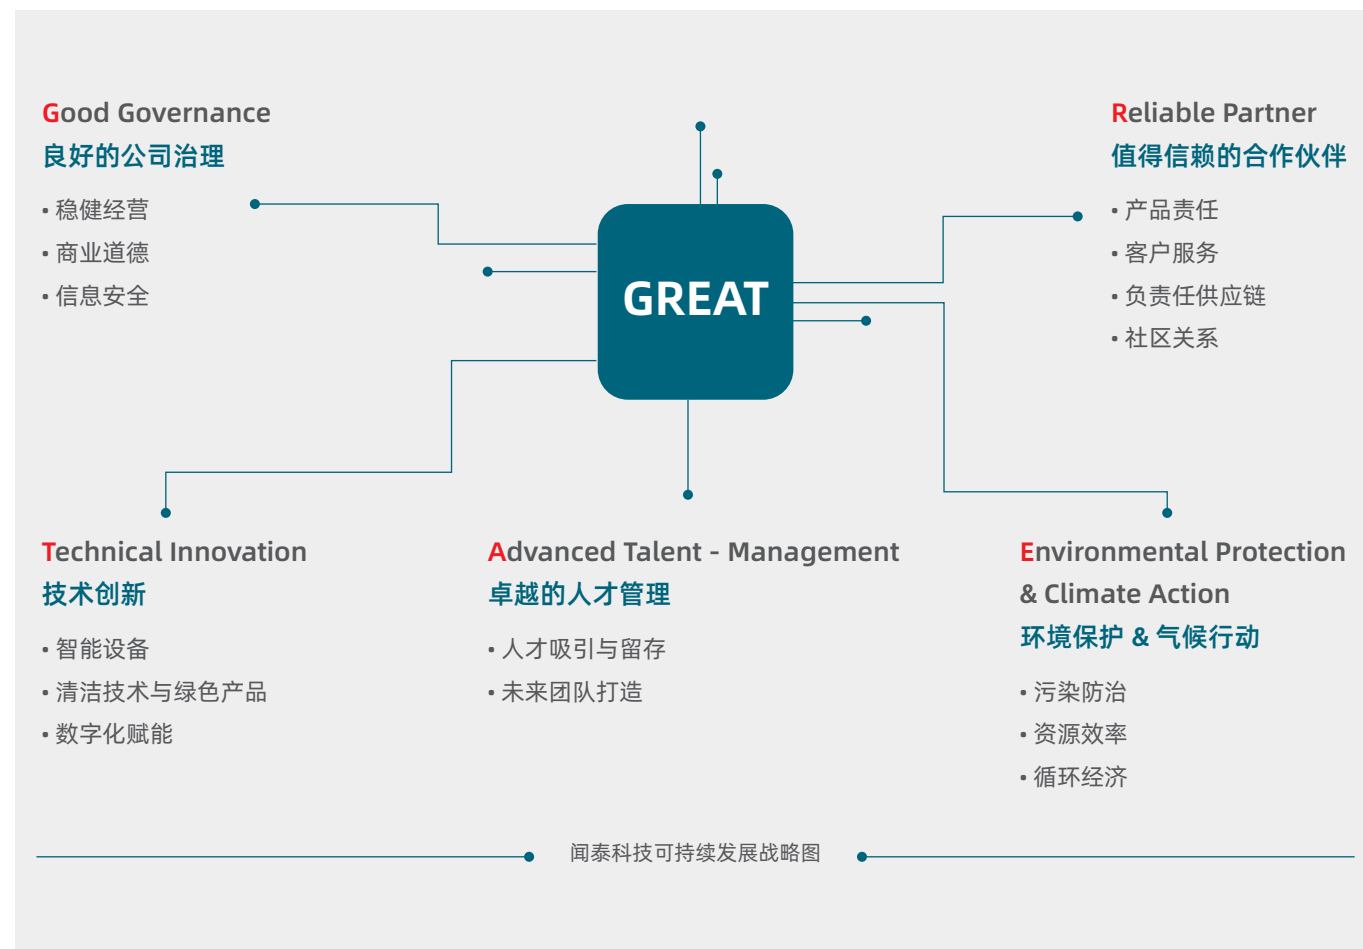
Good Governance
良好的公司治理

• 稳健经营
• 商业道德
• 信息安全

Reliable Partner
值得信赖的合作伙伴

• 产品责任
• 客户服务
• 负责任供应链
• 社区关系

GREAT

Technical Innovation
技术创新

• 智能设备
• 清洁技术与绿色产品
• 数字化赋能

Advanced Talent - Management
卓越的人才管理

• 人才吸引与留存
• 未来团队打造

Environmental Protection & Climate Action
环境保护 & 气候行动

• 污染防治
• 资源效率
• 循环经济

闻泰科技可持续发展战略图